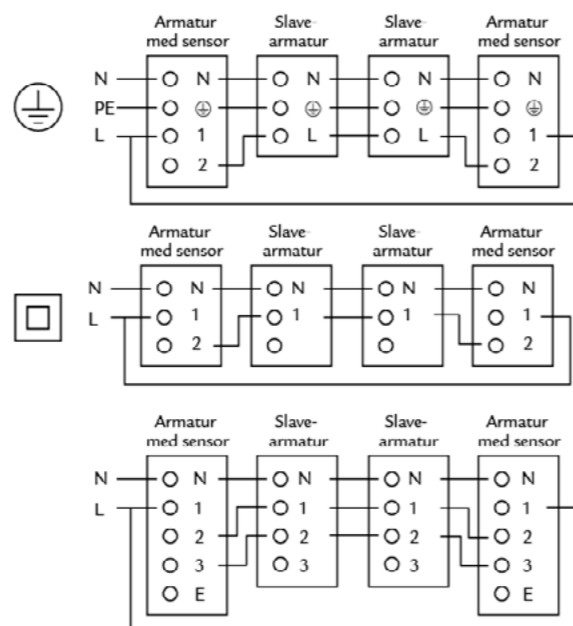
Armatur med sensor
Slave-armatur
Slave-armatur
Armatur med sensor

N
PE
L

N
⏚
1
2

N
⏚
L

N
⏚
L

N
⏚
1
2

Armatur med sensor
Slave-armatur
Slave-armatur
Armatur med sensor

N
L

N
1
2

N
1

N
1

N
1
2

Armatur med sensor
Slave-armatur
Slave-armatur
Armatur med sensor

N
L

N
1
2
3
E

N
1
2
3

N
1
2
3

N
1
2
3
E